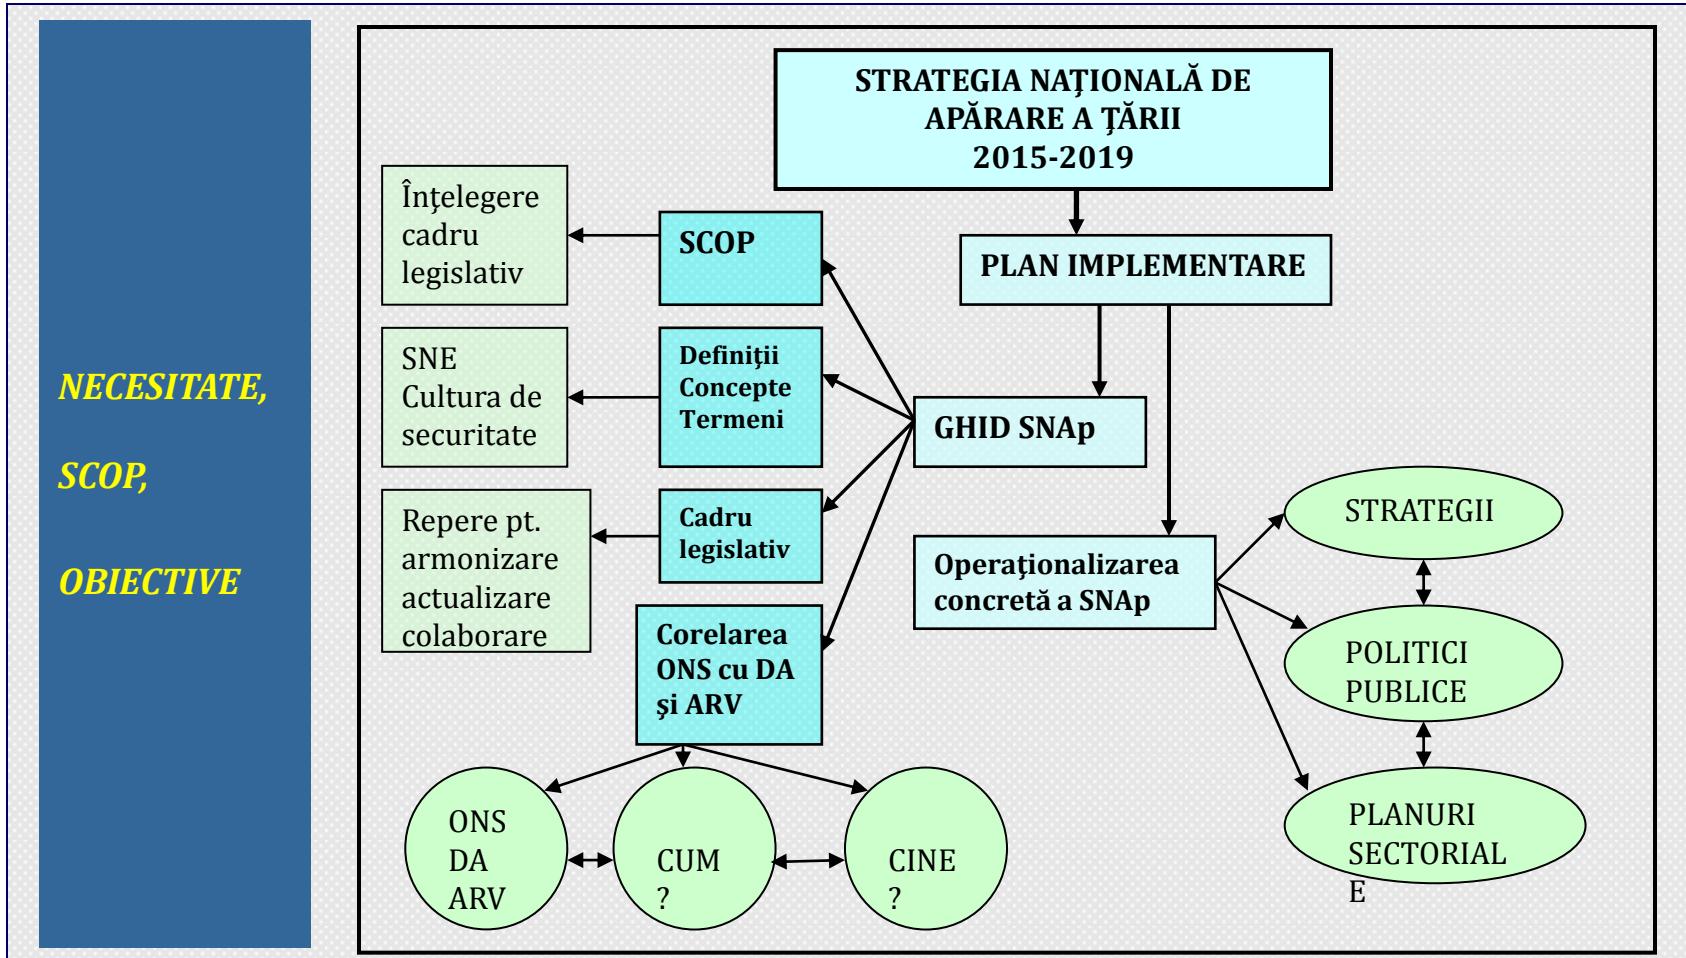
NECESITATE,

SCOP,

OBIECTIVE

STRATEGIA NAŢIONALĂ DE APĂRARE A ŢĂRII 2015-2019

PLAN IMPLEMENTARE

Înţelegere cadru legislativ

SCOP

SNE Cultura de securitate

Definiţii Concepte Termeni

GHID SNAp

Repere pt. armonizare actualizare colaborare

Cadru legislativ

Corelarea ONS cu DA şi ARV

Operaţionalizarea concretă a SNAp

STRATEGII

POLITICI PUBLICE

PLANURI SECTORIAL E

ONS DA ARV

CUM ?

CINE ?